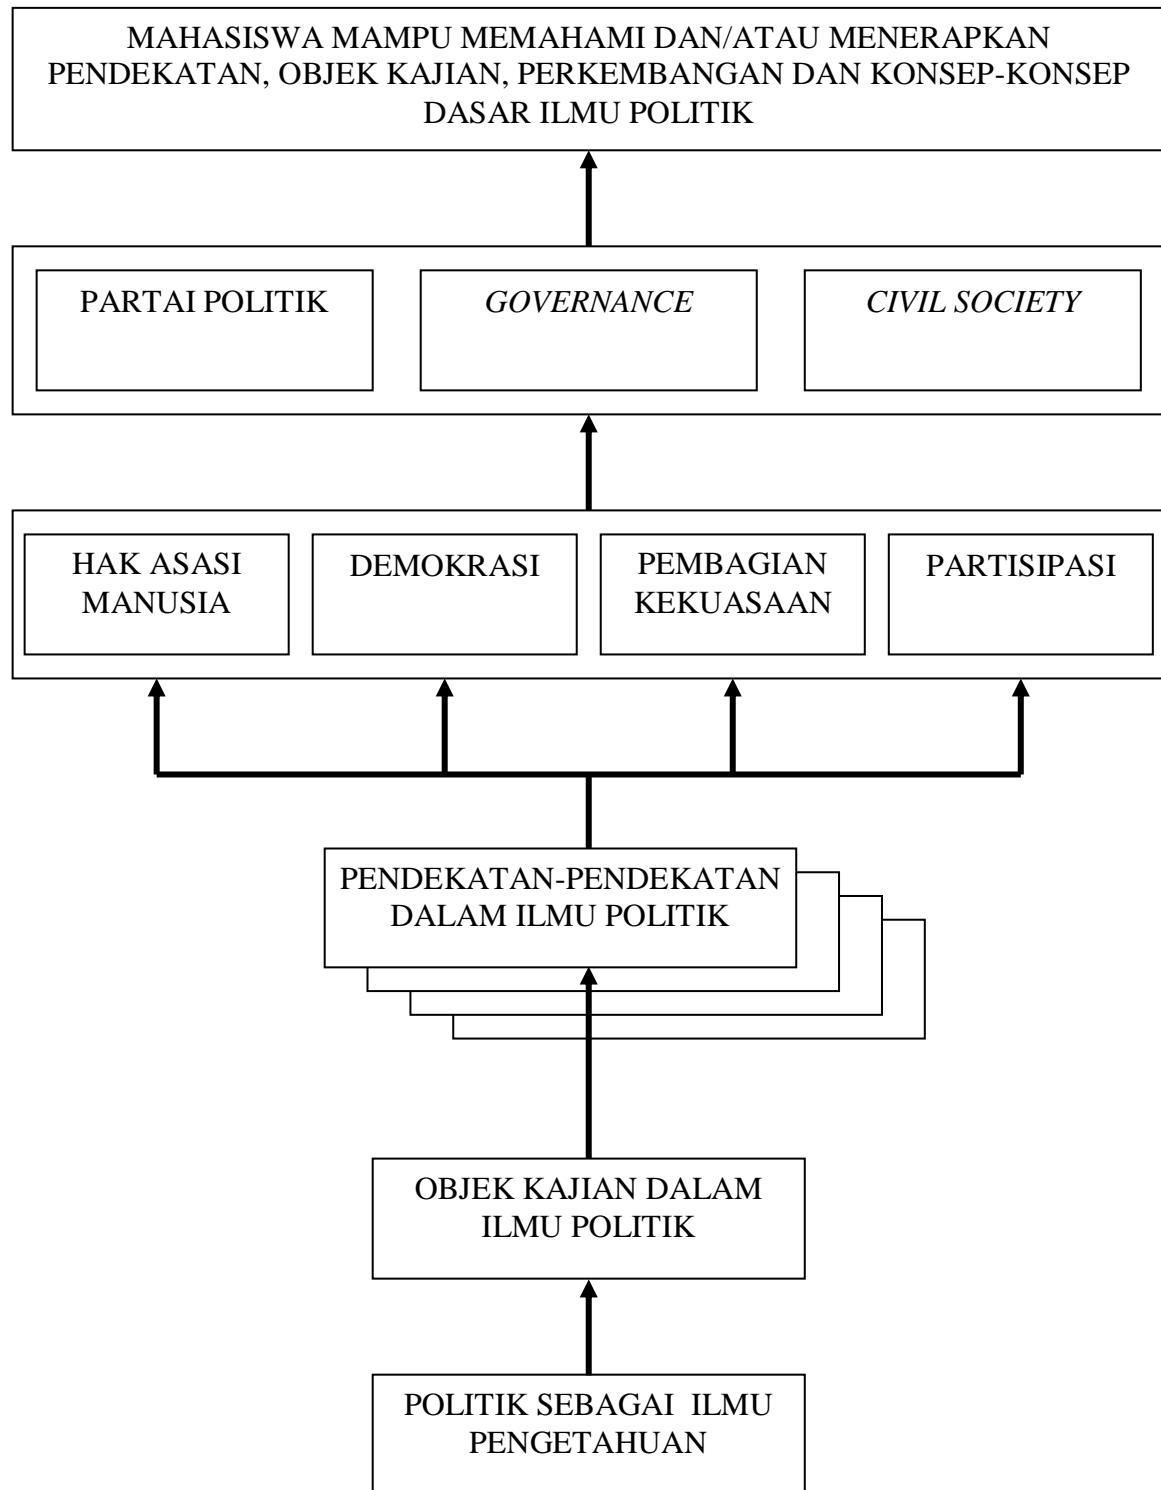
MAHASISWA MAMPU MEMAHAMI DAN/ATAU MENERAPKAN PENDEKATAN, OBJEK KAJIAN, PERKEMBANGAN DAN KONSEP-KONSEP DASAR ILMU POLITIK

PARTAI POLITIK

*GOVERNANCE*

*CIVIL SOCIETY*

HAK ASASI MANUSIA

DEMOKRASI

PEMBAGIAN KEKUASAAN

PARTISIPASI

PENDEKATAN-PENDEKATAN DALAM ILMU POLITIK

OBJEK KAJIAN DALAM ILMU POLITIK

POLITIK SEBAGAI ILMU PENGETAHUAN